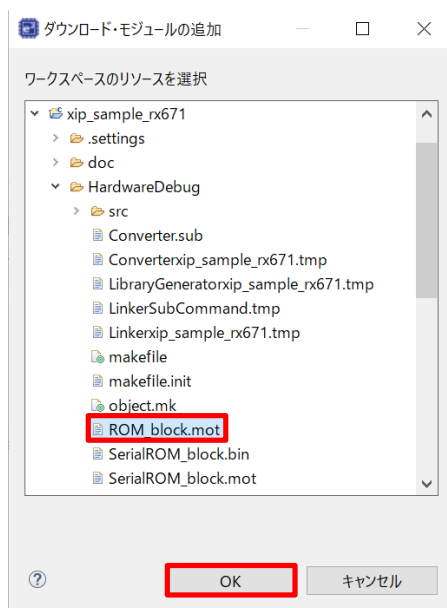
ダウンロード・モジュールの追加

ワークスペースのリソースを選択

xip_sample_rx671
.settings
doc
HardwareDebug
src
Converter.sub
Converterxip_sample_rx671.tmp
LibraryGeneratorxip_sample_rx671.tmp
LinkerSubCommand.tmp
Linkerxip_sample_rx671.tmp
makefile
makefile.init
object.mk
ROM_block.mot
SerialROM_block.bin
SerialROM_block.mot

?
OK
キャンセル